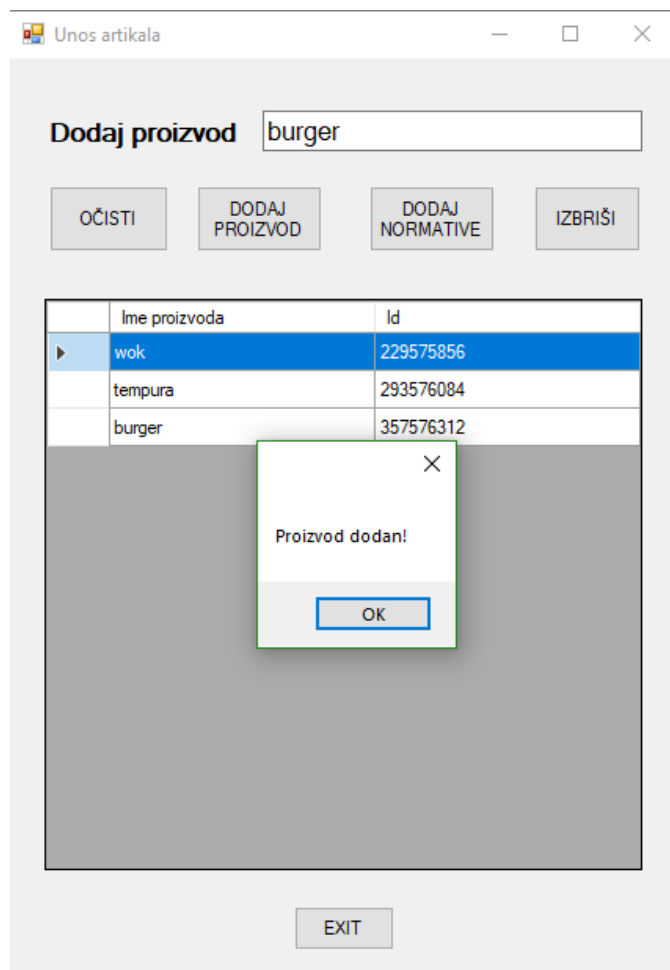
Unos artikala

Dodaj proizvod burger

OČISTI
DODAJ PROIZVOD
DODAJ NORMATIVE
IZBRIŠI

| | Ime proizvoda | Id |
|---|---|---|
| ▶ | wok | 229575856 |
| | tempura | 293576084 |
| | burger | 357576312 |

Proizvod dodan!

OK

EXIT